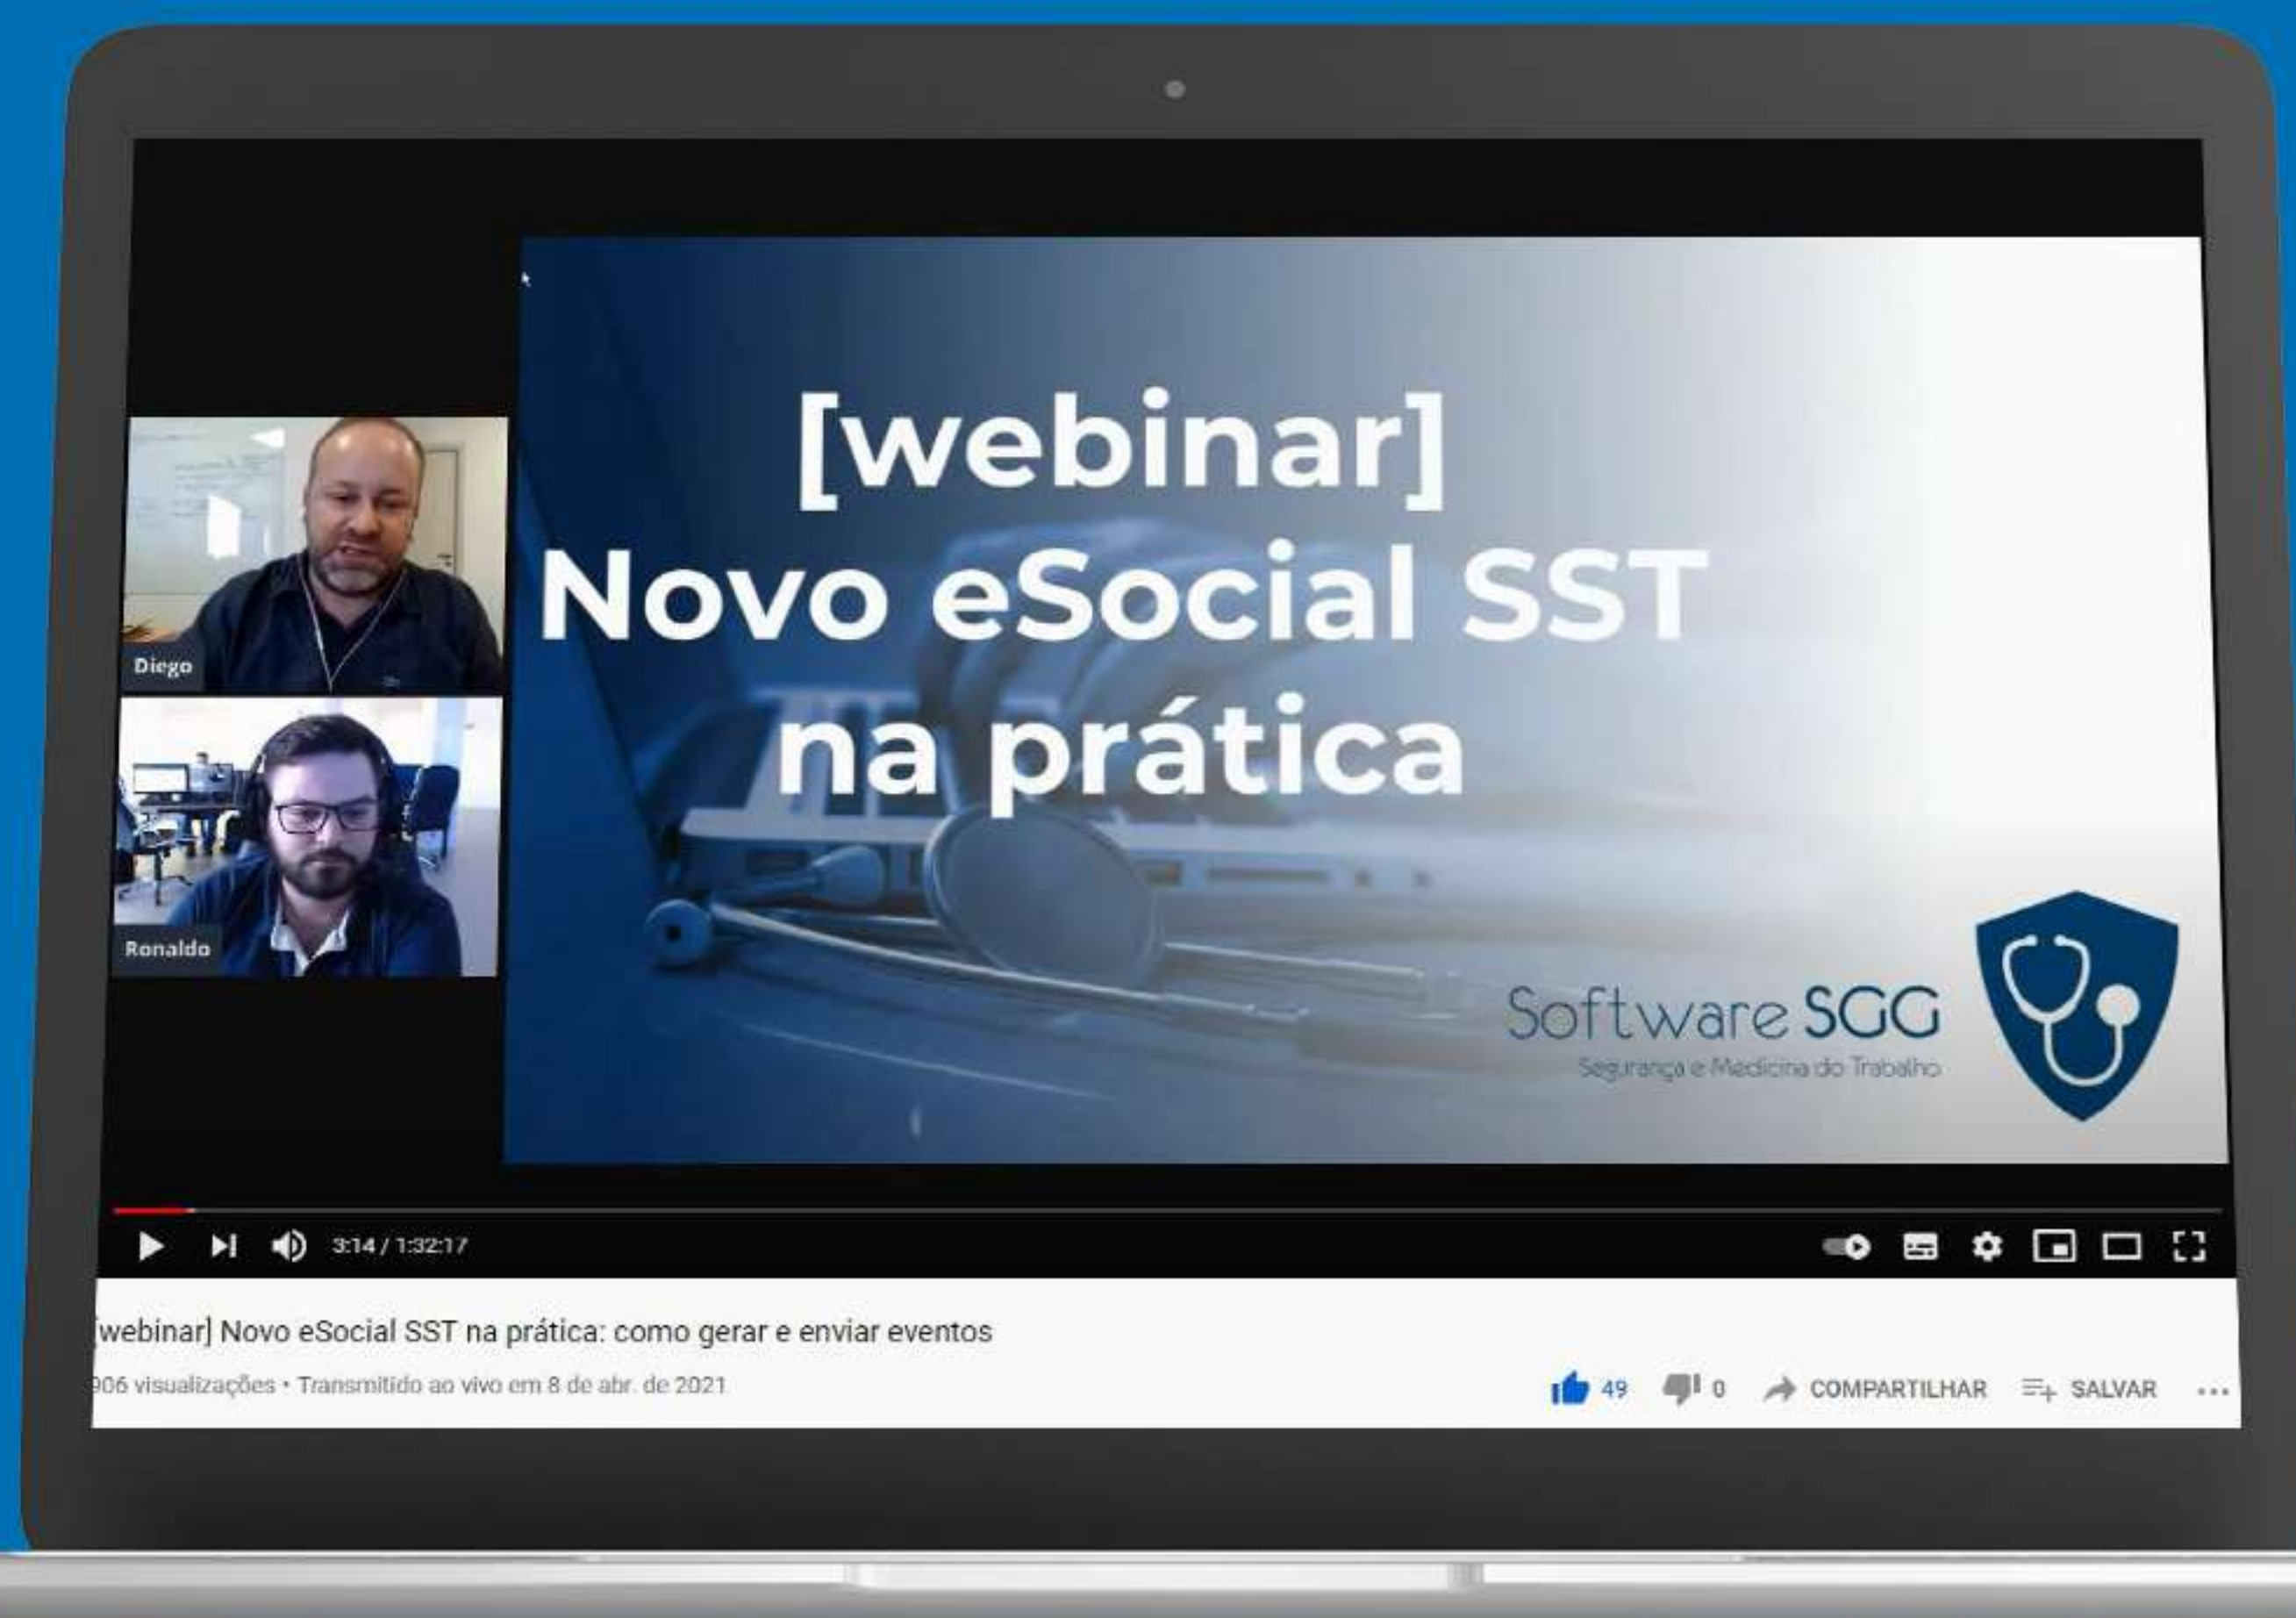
Diego

Ronaldo

[webinar]
Novo eSocial SST
na prática

Software SGG
Segurança e Medicina do Trabalho

3:14 / 1:32:17

[webinar] Novo eSocial SST na prática: como gerar e enviar eventos

906 visualizações • Transmitido ao vivo em 8 de abr. de 2021

49 0 COMPARTILHAR SALVAR ...